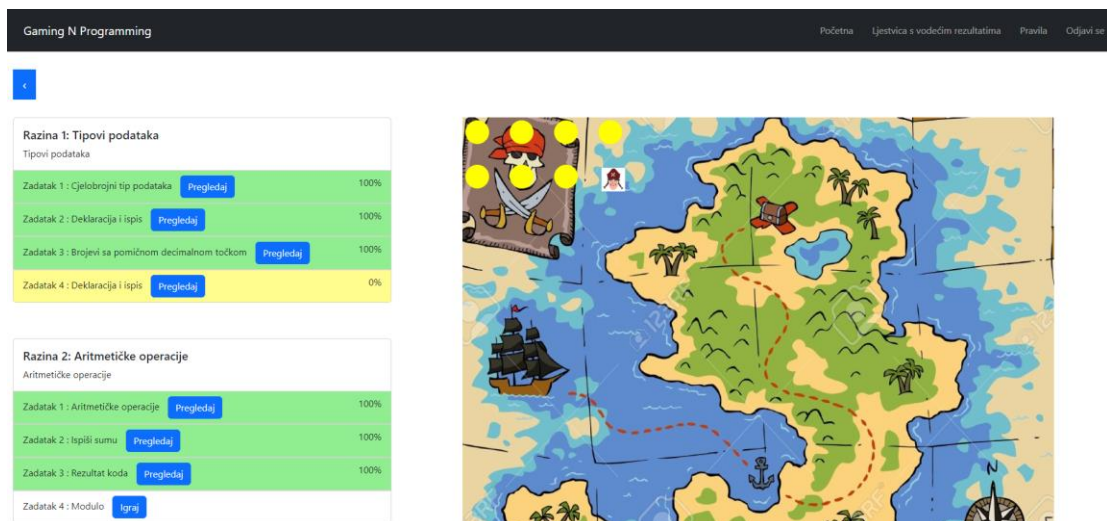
Gaming N Programming

Početna Ljestvica s vodećim rezultatima Pravila Odjavi se

‹

Razina 1: Tipovi podataka
Tipovi podataka

Zadatak 1 : Cjelobrojni tip podataka Pregledaj 100%

Zadatak 2 : Deklaracija i ispis Pregledaj 100%

Zadatak 3 : Brojevi sa pomičnom decimalnom točkom Pregledaj 100%

Zadatak 4 : Deklaracija i ispis Pregledaj 0%

Razina 2: Aritmetičke operacije
Aritmetičke operacije

Zadatak 1 : Aritmetičke operacije Pregledaj 100%

Zadatak 2 : Ispiši sumu Pregledaj 100%

Zadatak 3 : Rezultat koda Pregledaj 100%

Zadatak 4 : Modulo Igraj

N